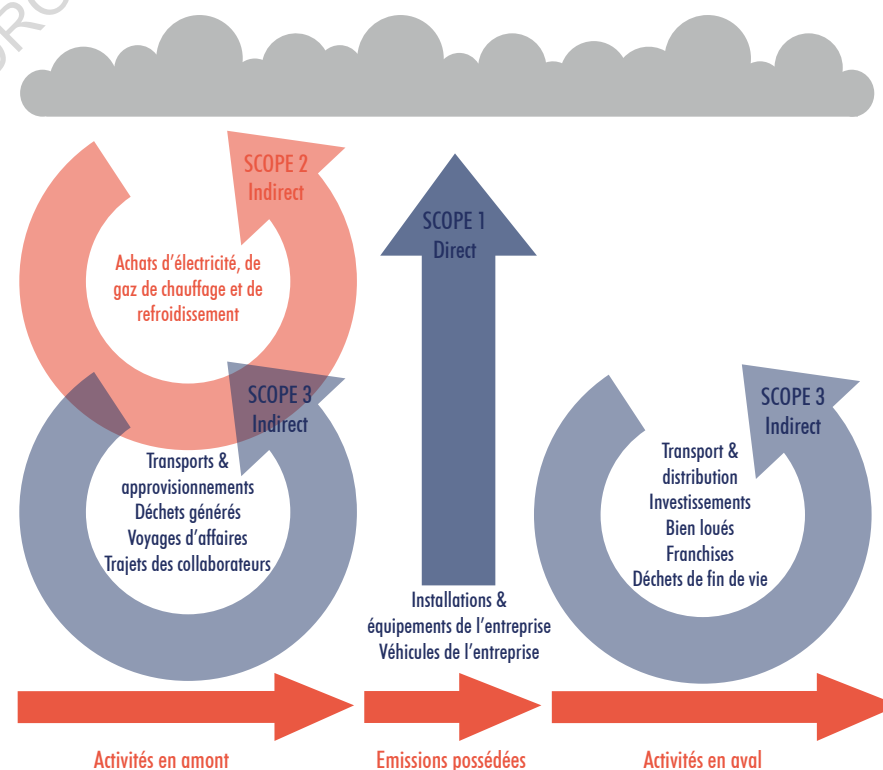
SCOPE 2
Indirect

Achats d'électricité, de gaz de chauffage et de refroidissement

SCOPE 1
Direct

SCOPE 3
Indirect

Transports & approvisionnements
Déchets générés
Voyages d'affaires
Trajets des collaborateurs

Installations & équipements de l'entreprise
Véhicules de l'entreprise

SCOPE 3
Indirect

Transport & distribution
Investissements
Bien loués
Franchises
Déchets de fin de vie

Activités en amont

Emissions possédées

Activités en aval